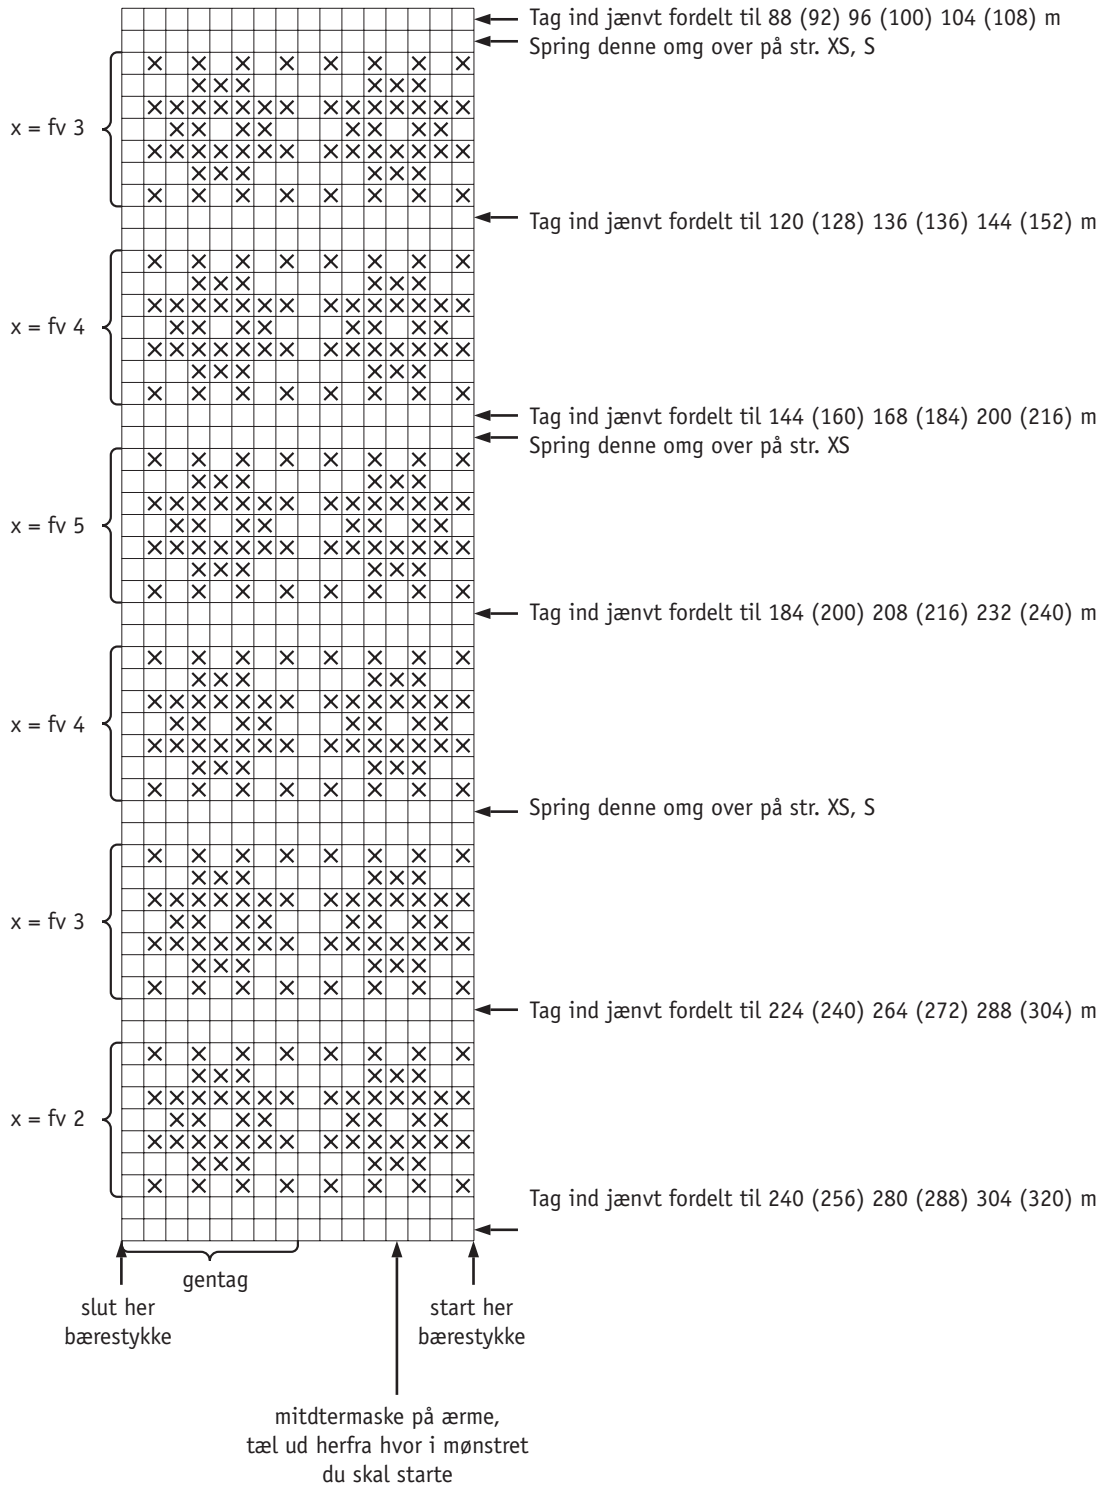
Tag ind jænvt fordelt til 88 (92) 96 (100) 104 (108) m
Spring denne omg over på str. XS, S

x = fv 3

Tag ind jænvt fordelt til 120 (128) 136 (136) 144 (152) m

x = fv 4

Tag ind jænvt fordelt til 144 (160) 168 (184) 200 (216) m
Spring denne omg over på str. XS

x = fv 5

Tag ind jænvt fordelt til 184 (200) 208 (216) 232 (240) m

x = fv 4

Spring denne omg over på str. XS, S

x = fv 3

Tag ind jænvt fordelt til 224 (240) 264 (272) 288 (304) m

x = fv 2

Tag ind jænvt fordelt til 240 (256) 280 (288) 304 (320) m

gentag

slut her bærestykke

start her bærestykke

mitdtermaske på ærme, tæl ud herfra hvor i mønstret du skal starte